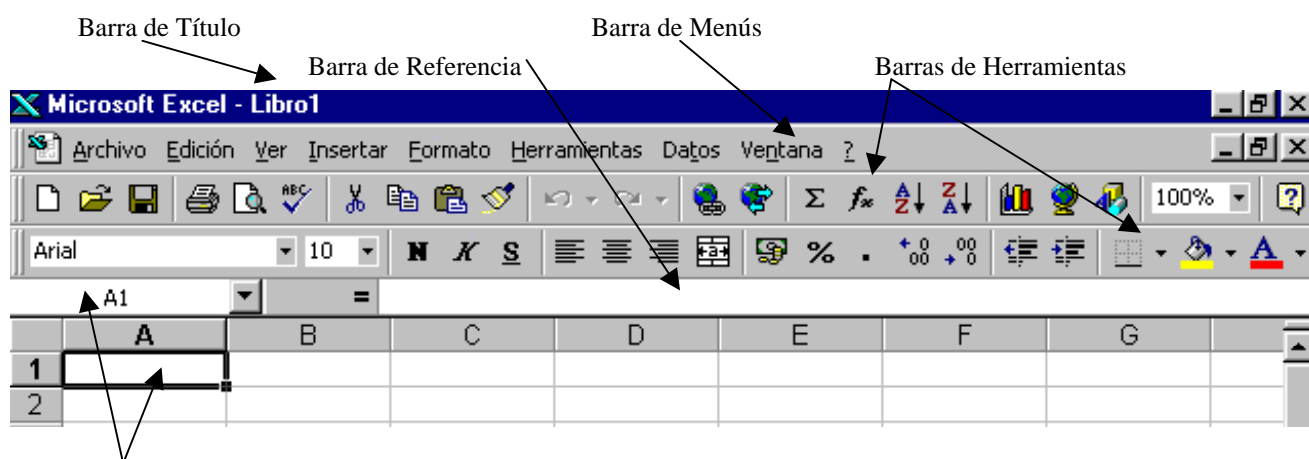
Barra de Título

Barra de Menús

Barra de Referencia

Barras de Herramientas

Microsoft Excel - Libro1

Archivo Edición Ver Insertar Formato Herramientas Datos Ventana ?

100%

Arial 10 N K S %

A1 =

| | A | B | C | D | E | F | G |
|---|---|---|---|---|---|---|---|
| 1 | | | | | | | |
| 2 | | | | | | | |